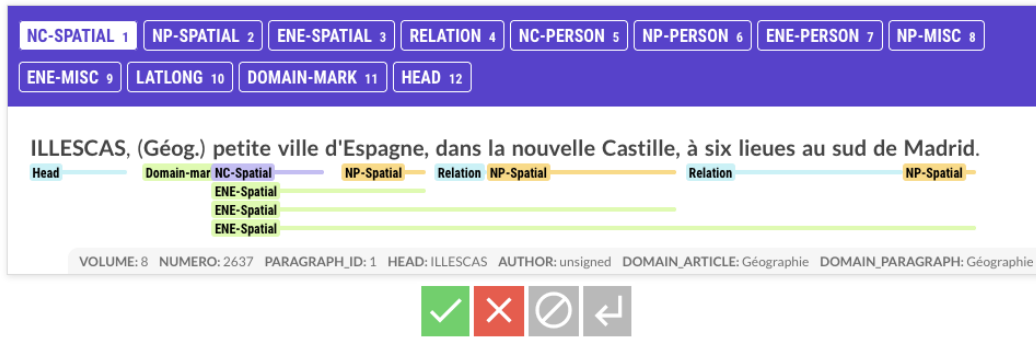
NC-SPATIAL 1 NP-SPATIAL 2 ENE-SPATIAL 3 RELATION 4 NC-PERSON 5 NP-PERSON 6 ENE-PERSON 7 NP-MISC 8 ENE-MISC 9 LATLONG 10 DOMAIN-MARK 11 HEAD 12

ILLESCAS, (Géog.) petite ville d'Espagne, dans la nouvelle Castille, à six lieues au sud de Madrid.

Head Domain-mar NC-Spatial NP-Spatial Relation NP-Spatial Relation NP-Spatial

ENE-Spatial

ENE-Spatial

ENE-Spatial

VOLUME: 8 NUMERO: 2637 PARAGRAPH_ID: 1 HEAD: ILLESCAS AUTHOR: unsigned DOMAIN_ARTICLE: Géographie DOMAIN_PARAGRAPH: Géographie